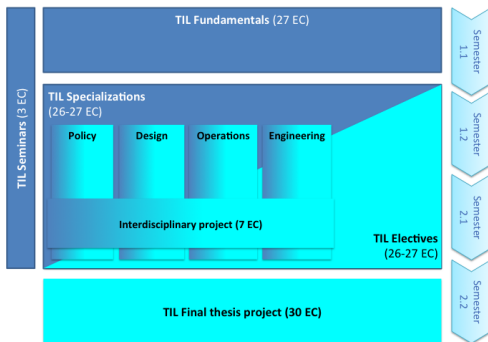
TIL Fundamentals (27 EC)

TIL Seminars (3 EC)

TIL Specializations (26-27 EC)

Policy

Design

Operations

Engineering

Interdisciplinary project (7 EC)

TIL Electives (26-27 EC)

TIL Final thesis project (30 EC)

Semester 1.1

Semester 1.2

Semester 2.1

Semester 2.2